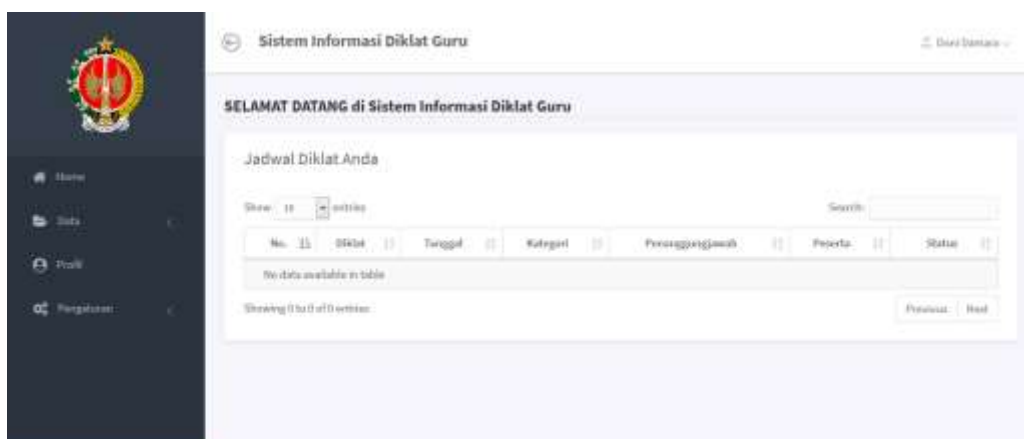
Sistem Informasi Diklat Guru

Dani Santana

Home

Data

Profil

Pengaturan

SELAMAT DATANG di Sistem Informasi Diklat Guru

Jadwal Diklat Anda

Show 10 entries

Search:

| No. | Diklat | Tanggal | Kategori | Penanggungjawab | Peserta | Status |
|---|---|---|---|---|---|---|
| No data available in table | | | | | | |

Showing 0 to 0 of 0 entries

Previous Next